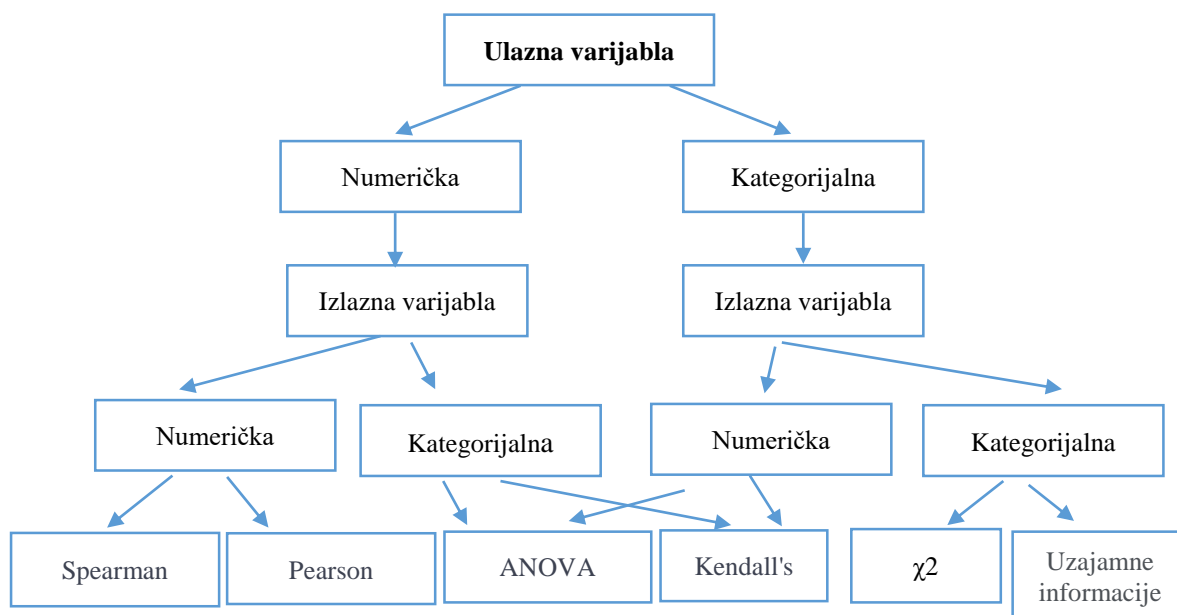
Ulazna varijabla

Numerička

Kategorijalna

Izlazna varijabla

Izlazna varijabla

Numerička

Kategorijalna

Numerička

Kategorijalna

Spearman

Pearson

ANOVA

Kendall's

$\chi 2$

Uzajamne informacije